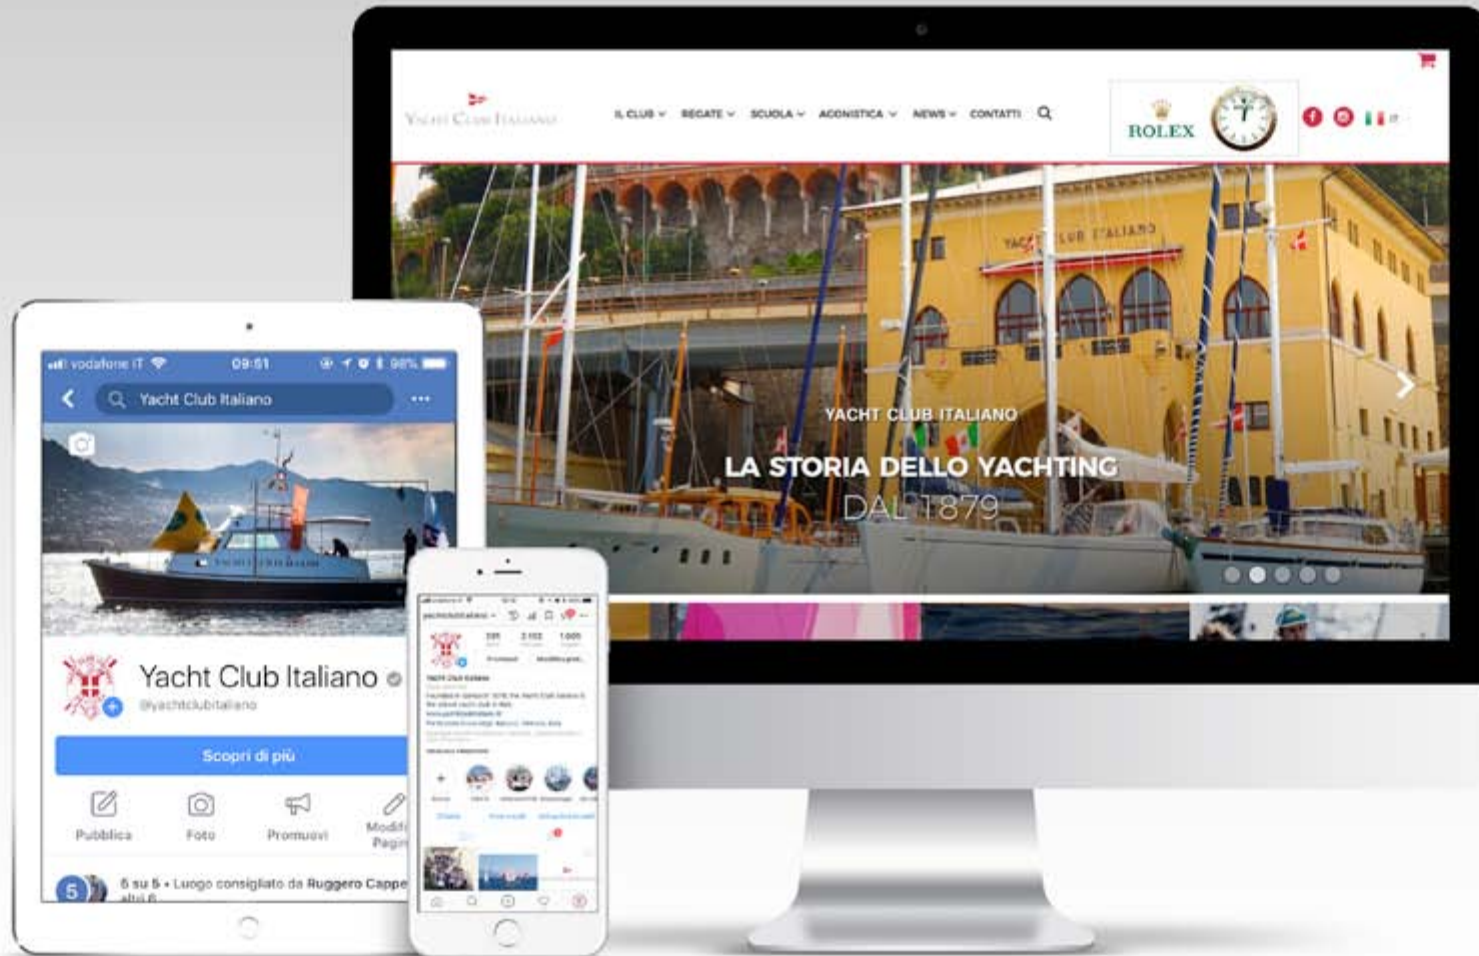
YACHT CLUB ITALIANO

IL CLUB REGATE SCUOLA AGONISTICA NEWS CONTATTI

ROLEX

YACHT CLUB ITALIANO

YACHT CLUB ITALIANO

LA STORIA DELLO YACHTING

DAL 1879

vodafone IT 09:51 98%

Yacht Club Italiano

Yacht Club Italiano

@yachtclubitaliano

Scopri di più

Pubblica

Foto

Promuovi

Modifica Pagina

5 su 5 • Luogo consigliato da Ruggero Cappe altri 6

yachtclubitaliano

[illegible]